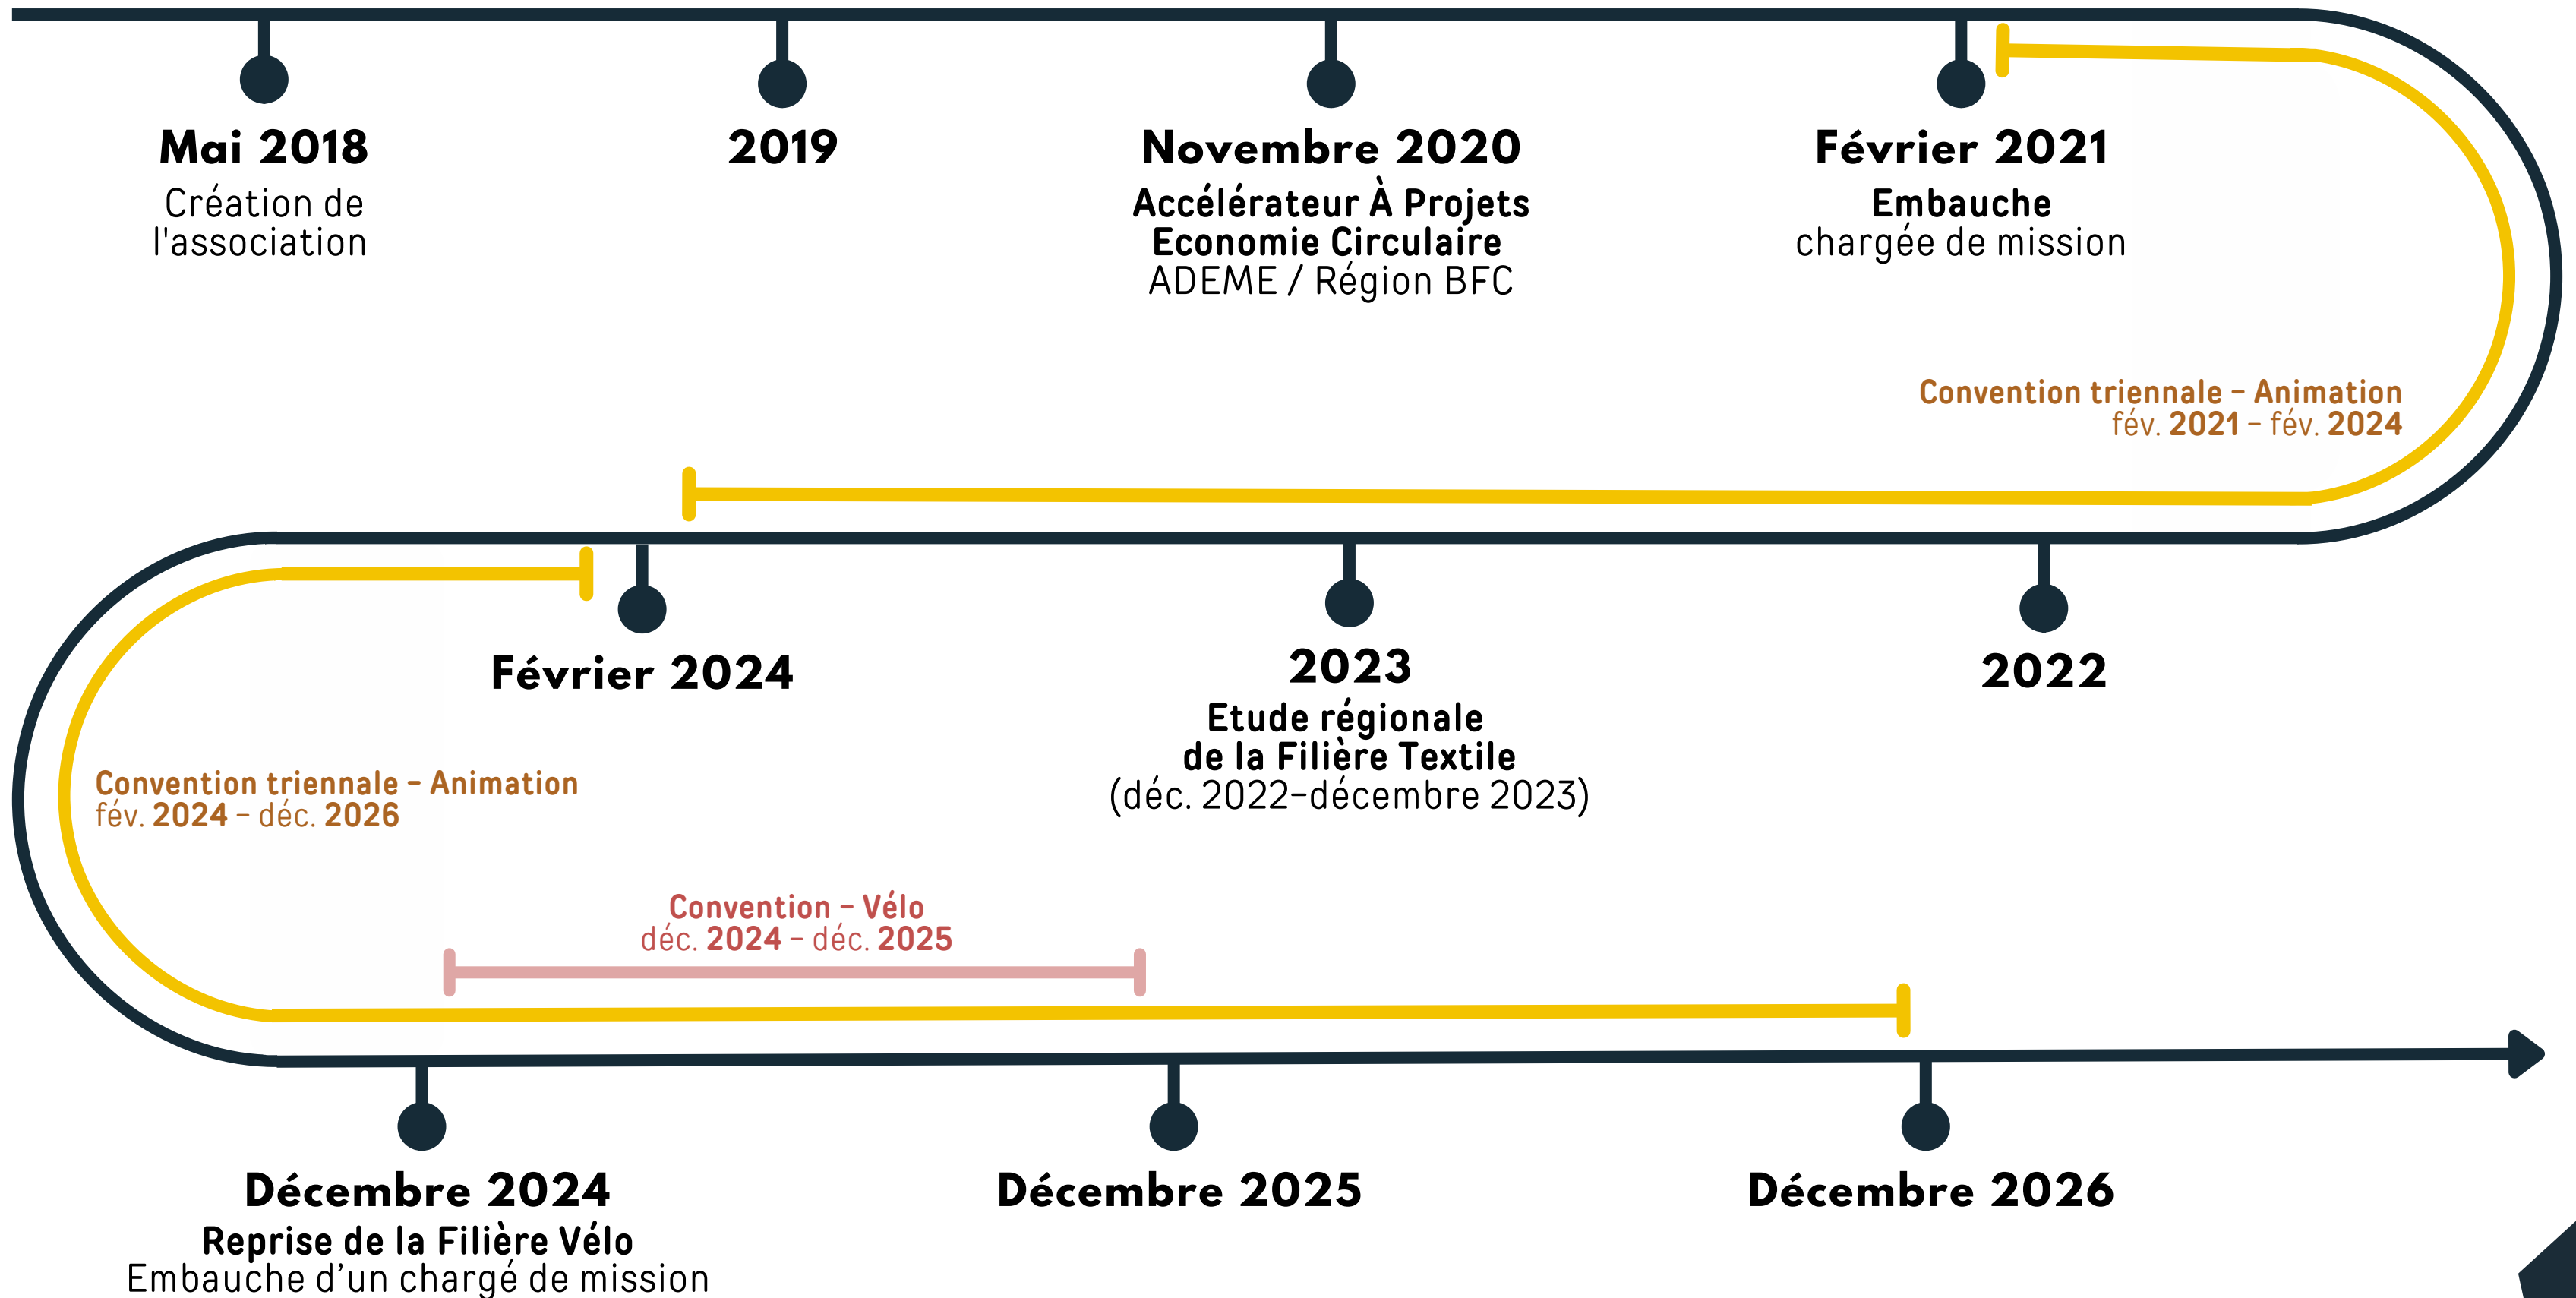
Mai 2018
Création de l'association

2019

Novembre 2020
Accélérateur À Projets Economie Circulaire
ADEME / Région BFC

Février 2021
Embauche
chargée de mission

Convention triennale - Animation
fév. 2021 - fév. 2024

Février 2024

2023
Etude régionale de la Filière Textile
(déc. 2022-décembre 2023)

2022

Convention triennale - Animation
fév. 2024 - déc. 2026

Convention - Vélo
déc. 2024 - déc. 2025

Décembre 2024
Reprise de la Filière Vélo
Embauche d'un chargé de mission

Décembre 2025

Décembre 2026